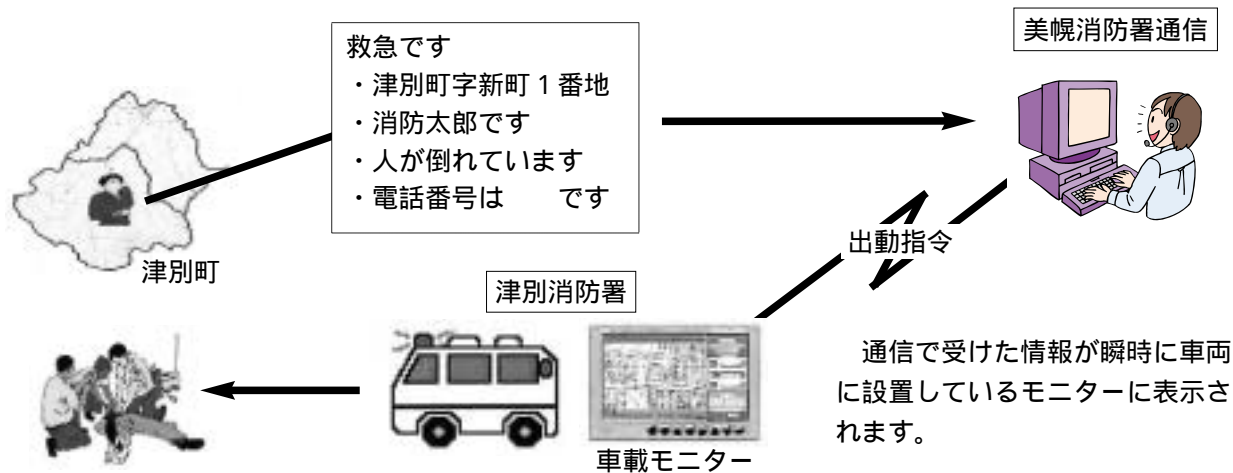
救急です
・津別町字新町１番地
・消防太郎です
・人が倒れています
・電話番号は　　です

美幌消防署通信

津別町

出動指令

津別消防署

車載モニター

通信で受けた情報が瞬時に車両に設置しているモニターに表示されます。